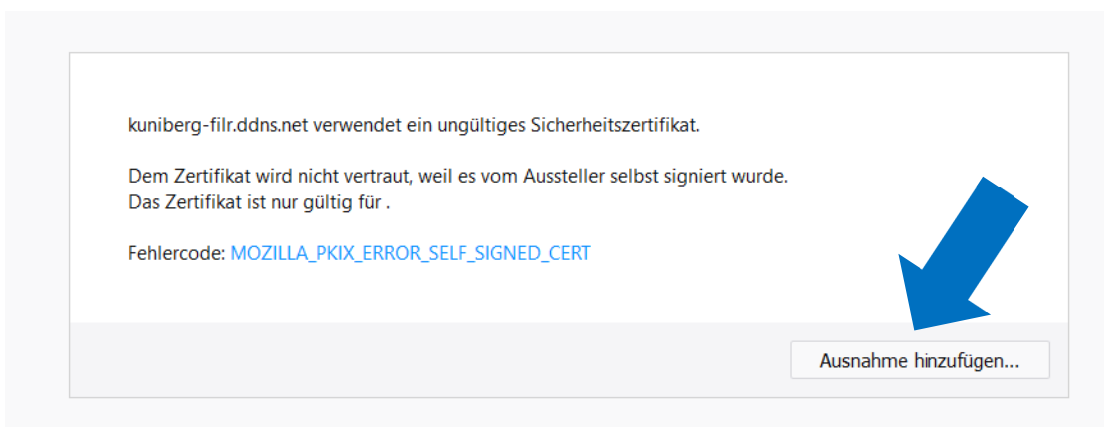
kuniberg-filr.ddns.net verwendet ein ungültiges Sicherheitszertifikat.

Dem Zertifikat wird nicht vertraut, weil es vom Aussteller selbst signiert wurde.
Das Zertifikat ist nur gültig für .

Fehlercode: MOZILLA_PKIX_ERROR_SELF_SIGNED_CERT

Ausnahme hinzufügen...